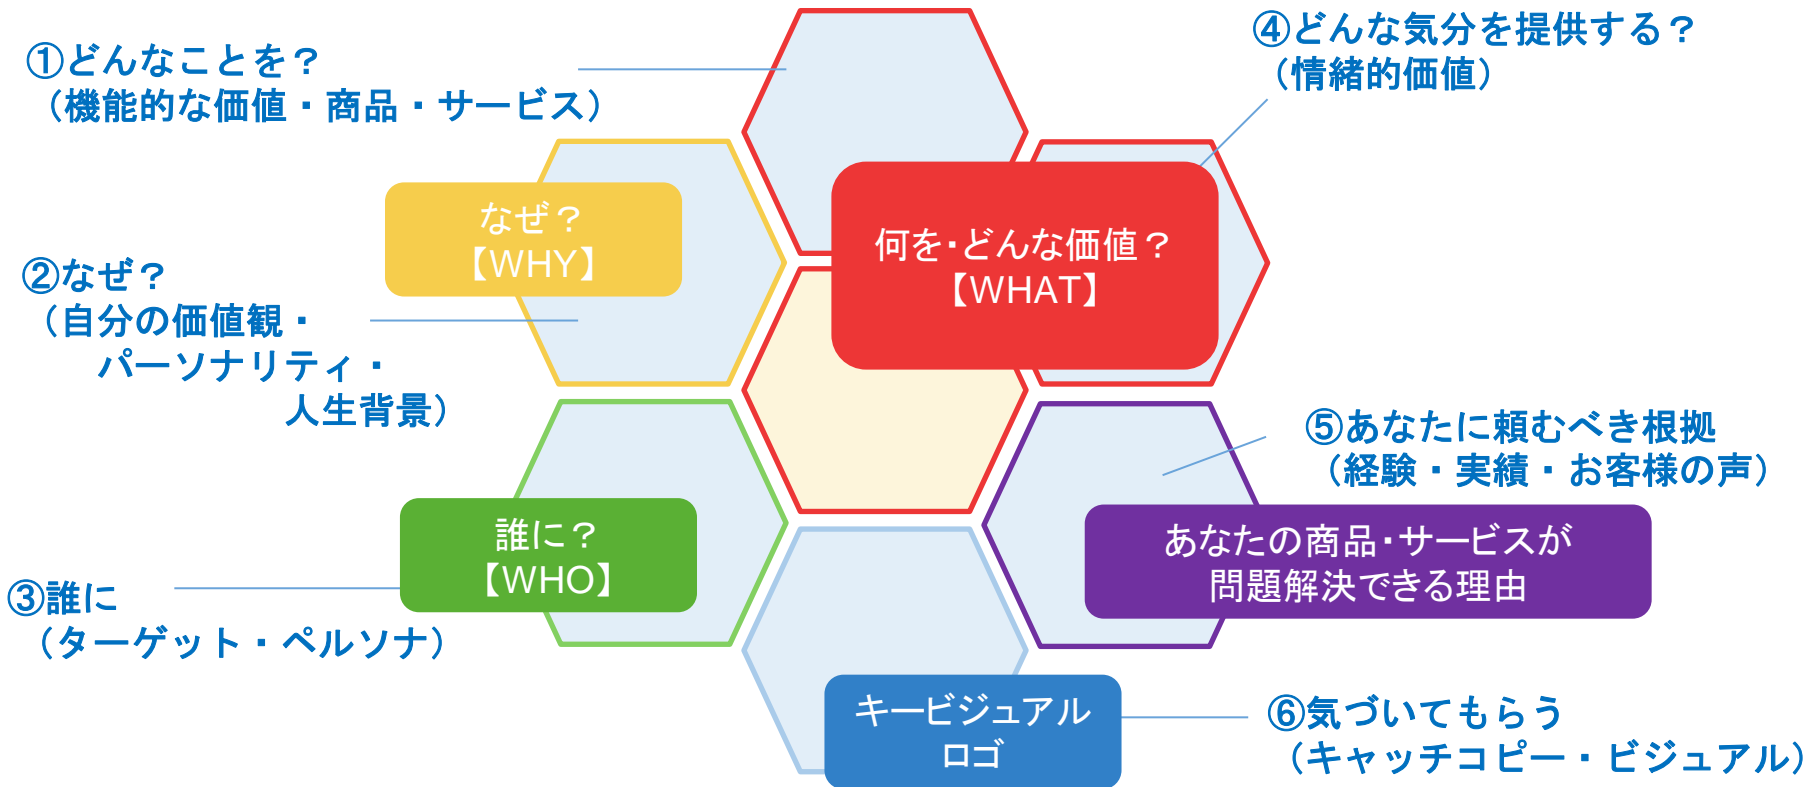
①どんなことを？
（機能的な価値・商品・サービス）

④どんな気分を提供する？
（情緒的価値）

なぜ？
【WHY】

何を・どんな価値？
【WHAT】

②なぜ？
（自分の価値観・
パーソナリティ・
人生背景）

⑤あなたに頼むべき根拠
（経験・実績・お客様の声）

誰に？
【WHO】

あなたの商品・サービスが
問題解決できる理由

③誰に
（ターゲット・ペルソナ）

キービジュアル
ロゴ

⑥気づいてもらう
（キャッチコピー・ビジュアル）